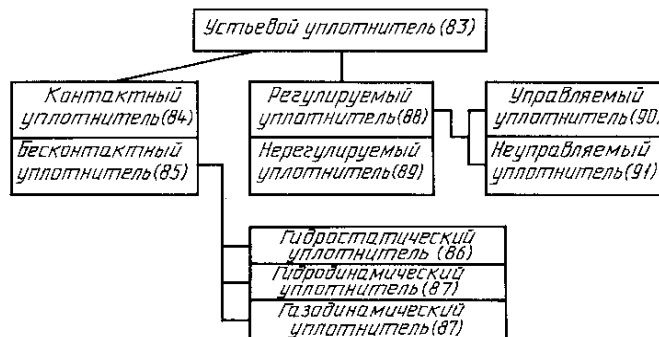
Устьевой уплотнитель (83)

Контактный уплотнитель (84)

Бесконтактный уплотнитель (85)

Регулируемый уплотнитель (88)

Нерегулируемый уплотнитель (89)

Управляемый уплотнитель (90)

Неуправляемый уплотнитель (91)

Гидростатический уплотнитель (86)

Гидродинамический уплотнитель (87)

Газодинамический уплотнитель (87)